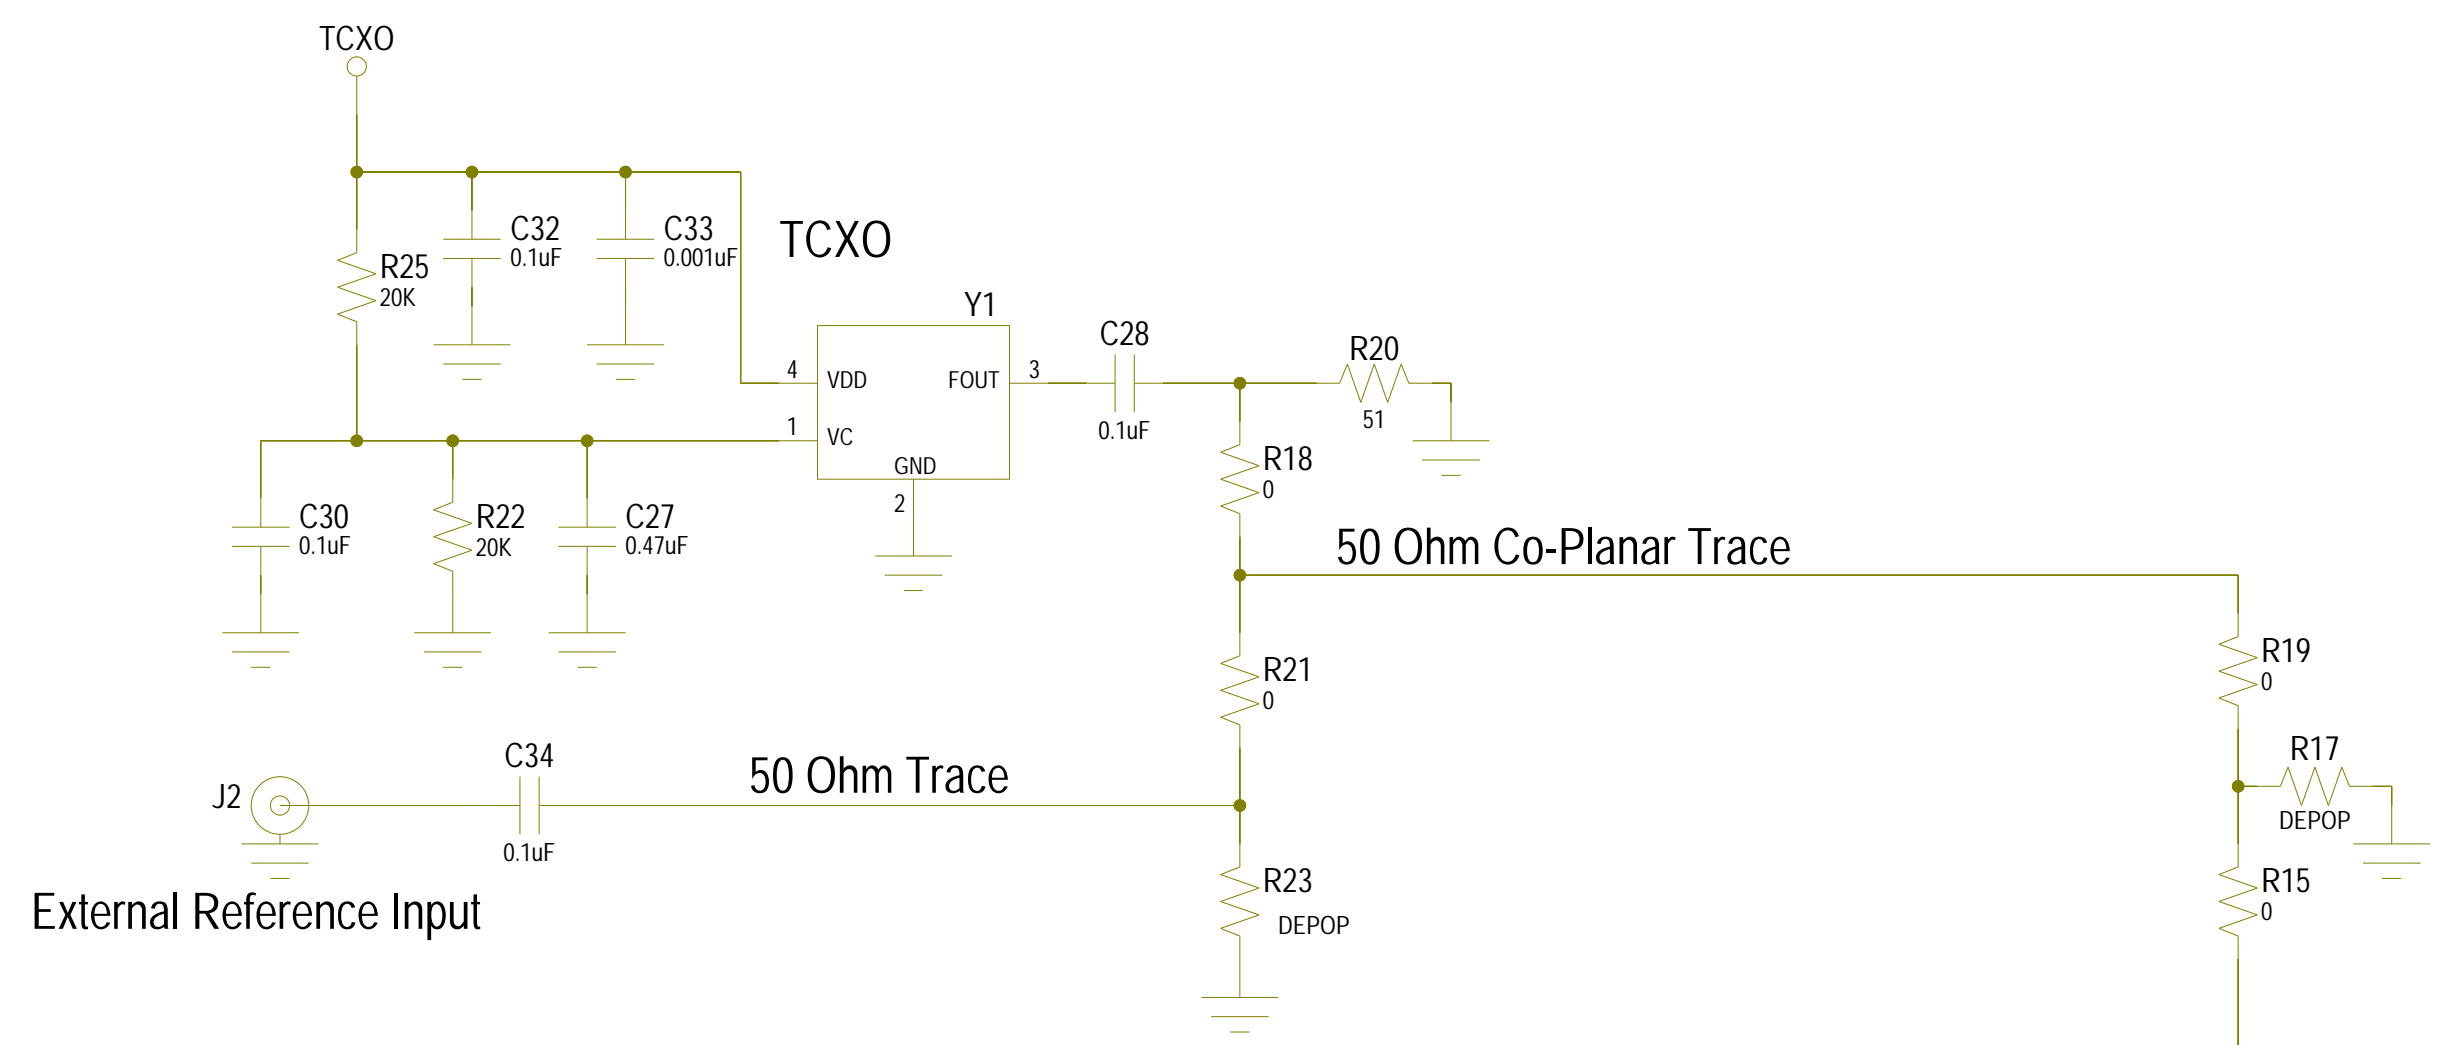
TCXO

C32
0.1uF

C33
0.001uF

TCXO

R25
20K

Y1

4 VDD
FOUT 3

1 VC
GND
2

C28
0.1uF

R20
51

R18
0

C30
0.1uF

R22
20K

C27
0.47uF

50 Ohm Co-Planar Trace

R19
0

R21
0

R17
DEPOP

C34
0.1uF

50 Ohm Trace

J2

External Reference Input

R23
DEPOP

R15
0